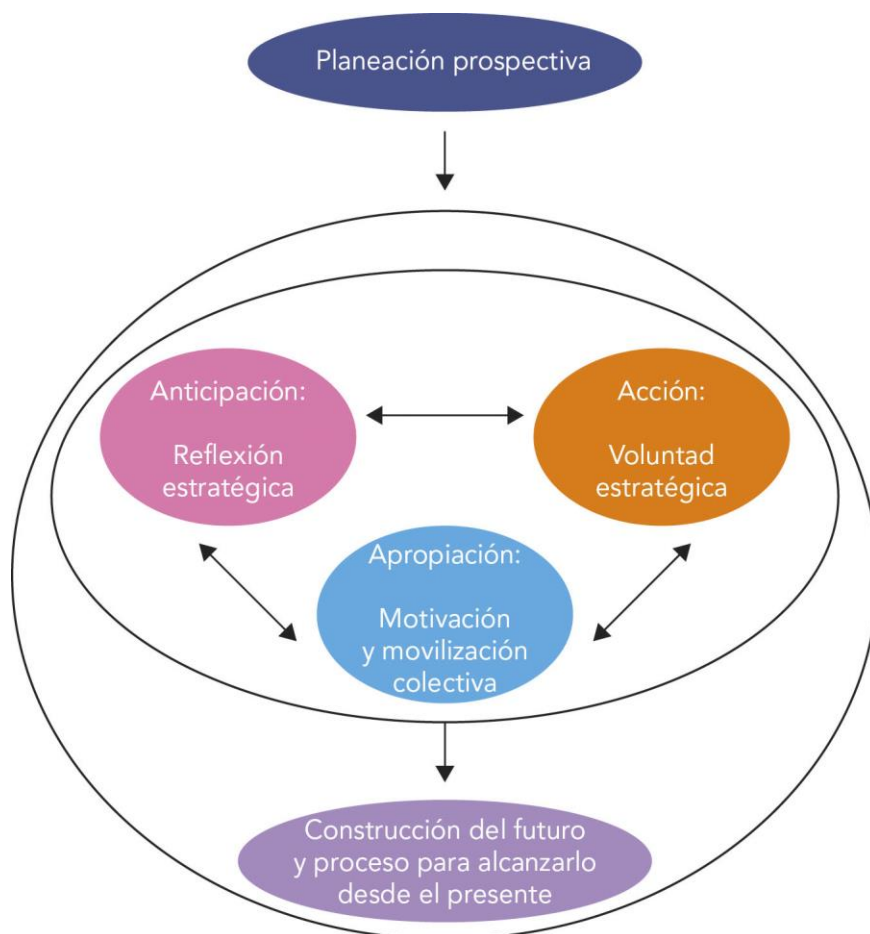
Planeación prospectiva

Anticipación:

Reflexión estratégica

Acción:

Voluntad estratégica

Apropiación:

Motivación y movilización colectiva

Construcción del futuro y proceso para alcanzarlo desde el presente